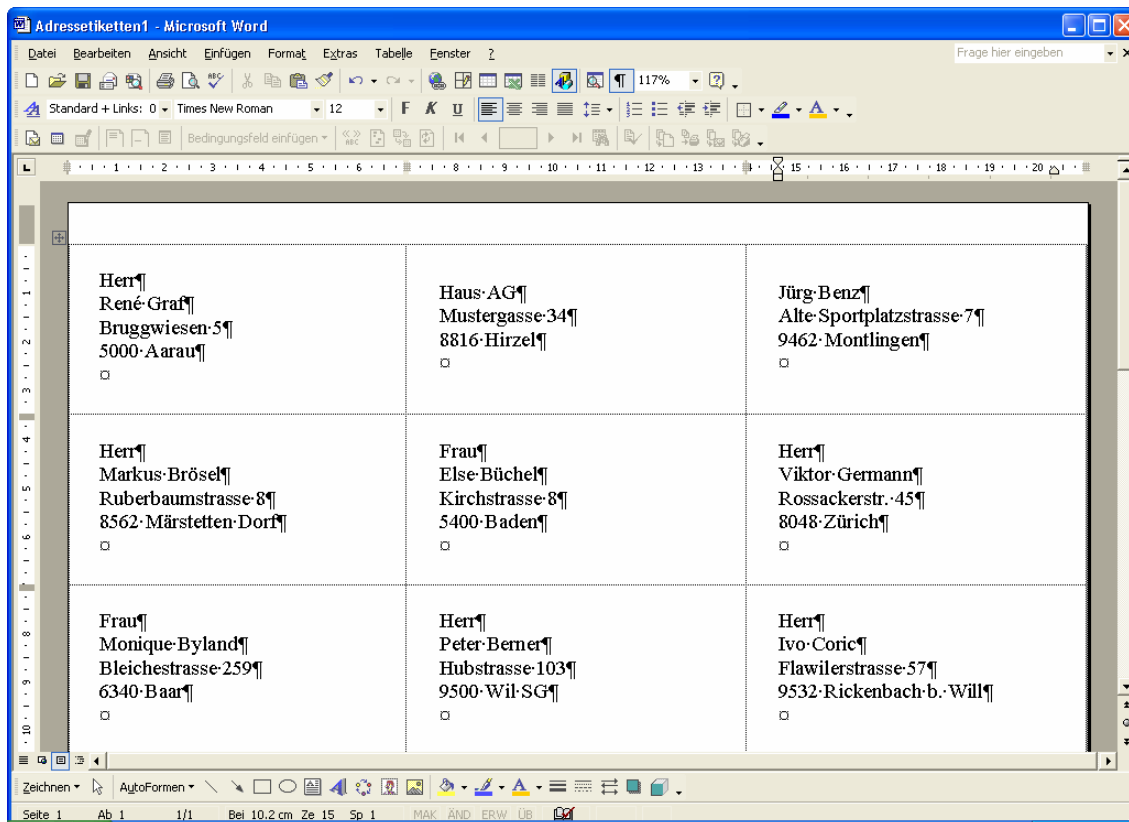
Adressetiketten1 - Microsoft Word

Datei Bearbeiten Ansicht Einfügen Format Extras Tabelle Fenster ?

Frage hier eingeben

117%

Standard + Links: 0 Times New Roman 12 F K U

Bedingungsfeld einfügen

| | | |
|---|---|---|
| Herr¶ René·Graf¶ Bruggwiesen·5¶ 5000·Aarau¶ ¤ | Haus·AG¶ Mustergasse·34¶ 8816·Hirzel¶ ¤ | Jürg·Benz¶ Alte·Sportplatzstrasse·7¶ 9462·Montlingen¶ ¤ |
| Herr¶ Markus·Brösel¶ Ruberbaumstrasse·8¶ 8562·Märstetten·Dorf¶ ¤ | Frau¶ Else·Büchel¶ Kirchstrasse·8¶ 5400·Baden¶ ¤ | Herr¶ Viktor·Germann¶ Rossackerstr.·45¶ 8048·Zürich¶ ¤ |
| Frau¶ Monique·Byland¶ Bleichestrasse·259¶ 6340·Baar¶ ¤ | Herr¶ Peter·Berner¶ Hubstrasse·103¶ 9500·Wil·SG¶ ¤ | Herr¶ Ivo·Coric¶ Flawilerstrasse·57¶ 9532·Rickenbach·b.·Will¶ ¤ |

Zeichnen AutoFormen

Seite 1 Ab 1 1/1 Bei 10.2 cm Ze 15 Sp 1 MAK ÄND ERW ÜB